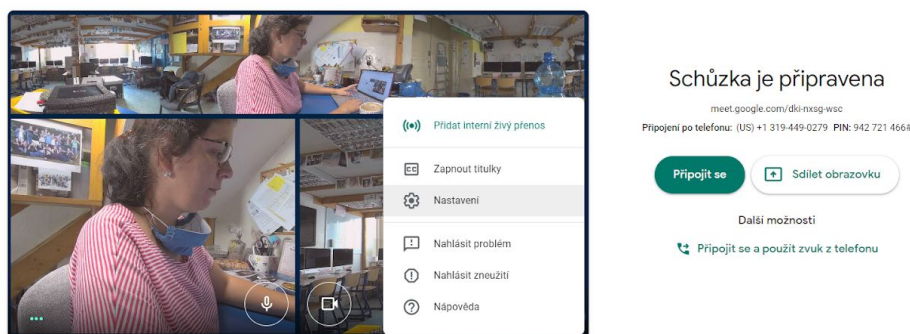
Přidat interní živý přenos

Zapnout titulky

Nastavení

Nahlásit problém

Nahlásit zneužití

Nápověda

Schůzka je připravena

meet.google.com/dki-nxsg-wsc

Připojení po telefonu: (US) +1 319-449-0279 PIN: 942 721 466#

Připojit se

Sdílet obrazovku

Další možnosti

Připojit se a použít zvuk z telefonu